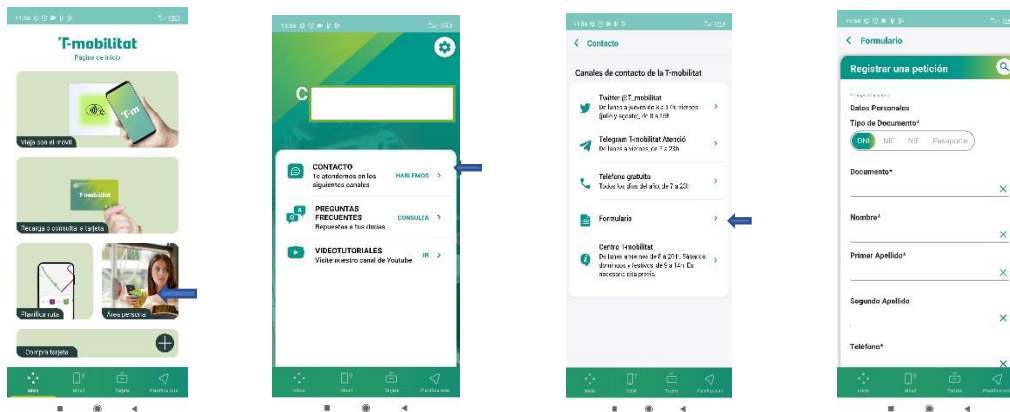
11:54

T-mobilitat
Pàgina de inicio

Viaja con el móvil

T-mobilitat

Recarga o consulta tu tarjeta

Planifica ruta

Área personal

Compra tarjeta

Inicio Móvil Tarjeta Planifica ruta

11:54

C

CONTACTO
Te atendemos en los siguientes canales
HABLEMOS

PREGUNTAS FRECUENTES
Respuestas a tus dudas
CONSULTA

VIDEOTUTORIALES
Visite nuestro canal de Youtube
IR

Inicio Móvil Tarjeta Planifica ruta

11:54

Contacto

Canales de contacto de la T-mobilitat

Twitter @T_mobilitat
De lunes a jueves de 8 a 19h, viernes (julio y agosto), de 8 a 15h

Telegram T-mobilitat Atenció
De lunes a viernes, de 7 a 23h

Teléfono gratuito
Todos los días del año, de 7 a 23h

Formulario

Centro T-mobilitat
De lunes a viernes de 8 a 20h. Sábados, domingos y festivos de 9 a 14h. Es necesario cita previa

Inicio Móvil Tarjeta Planifica ruta

11:54

Formulario

Registrar una petición

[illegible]
Datos Personales
Tipo de Documento*
DNI NIE NIF Pasaporte

Documento*

Nombre*

Primer Apellido*

Segundo Apellido

Teléfono*

Inicio Móvil Tarjeta Planifica ruta